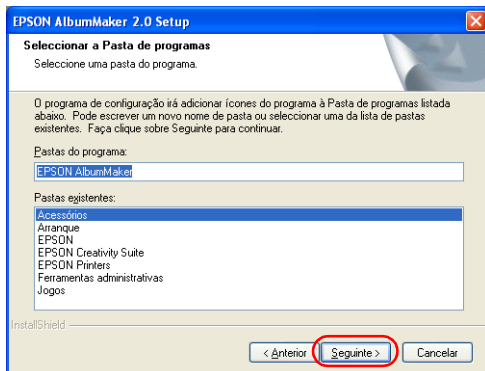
EPSON AlbumMaker 2.0 Setup

Seleccionar a Pasta de programas

Seleccione uma pasta do programa.

O programa de configuração irá adicionar ícones do programa à Pasta de programas listada abaixo. Pode escrever um novo nome de pasta ou seleccionar uma da lista de pastas existentes. Faça clique sobre Seguinte para continuar.

Pastas do programa:

EPSON AlbumMaker

Pastas existentes:

Acessórios
Arranque
EPSON
EPSON Creativity Suite
EPSON Printers
Ferramentas administrativas
Jogos

InstallShield

< Anterior

Seguinte >

Cancelar